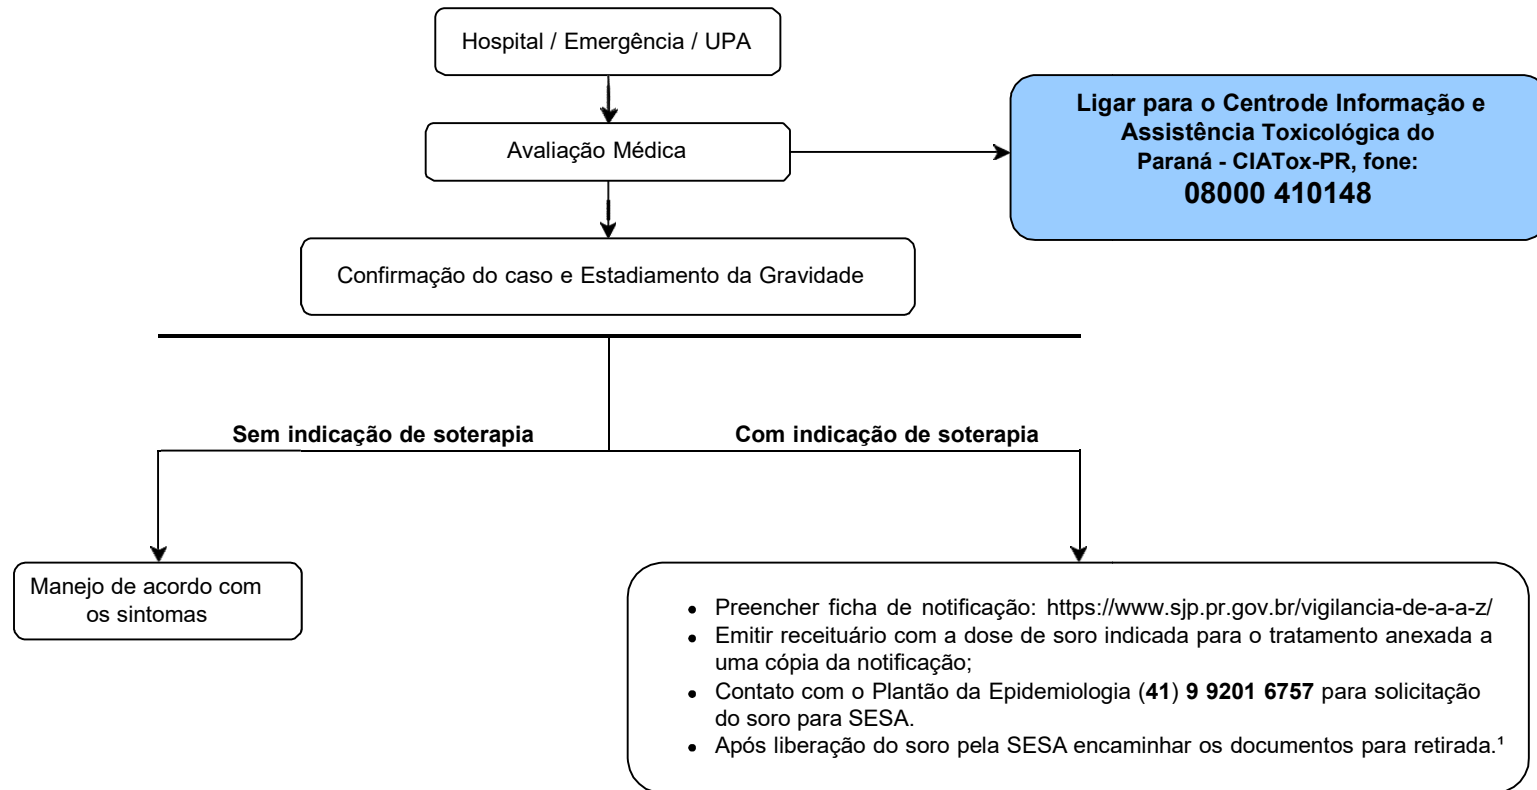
Hospital / Emergência / UPA

Avaliação Médica

Ligar para o Centrode Informação e Assistência Toxicológica do Paraná - CIATox-PR, fone: 08000 410148

Confirmação do caso e Estadiamento da Gravidade

Sem indicação de soterapia

Com indicação de soterapia

Manejo de acordo com os sintomas

- Preencher ficha de notificação: https://www.sjp.pr.gov.br/vigilancia-de-a-a-z/
- Emitir receituário com a dose de soro indicada para o tratamento anexada a uma cópia da notificação;
- Contato com o Plantão da Epidemiologia (41) 9 9201 6757 para solicitação do soro para SESA.
- Após liberação do soro pela SESA encaminhar os documentos para retirada.¹